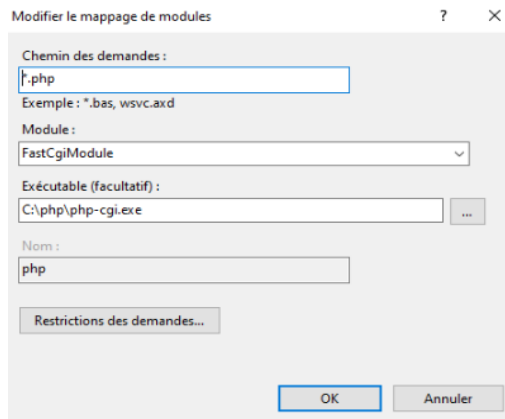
Modifier le mappage de modules

?

×

Chemin des demandes :

*.php

Exemple : *.bas, wsvc.axd

Module :

FastCgiModule

Exécutable (facultatif) :

C:\php\php-cgi.exe

...

Nom :

php

Restrictions des demandes...

OK

Annuler